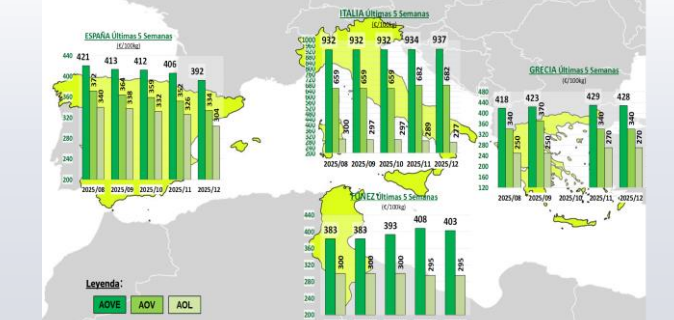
ESPAÑA Últimas 5 Semanas
(€/100kg)
440
400
360
320
280
240
200
421 372 340
413 364 338
412 359 332
406 352 326
392 334 304
2025/08 2025/09 2025/10 2025/11 2025/12

ITALIA Últimas 5 Semanas
(€/100kg)
1000
900
800
700
600
500
400
300
200
932 659 300
932 659 297
932 659 297
934 682 289
937 682 277
2025/08 2025/09 2025/10 2025/11 2025/12

GRECIA Últimas 5 Semanas
(€/100kg)
480
440
400
360
320
280
240
200
160
120
418 340 250
423 370 250
429 340 270
428 340 270
2025/08 2025/09 2025/10 2025/11 2025/12

TÚNEZ Últimas 5 Semanas
(€/100kg)
440
400
360
320
280
240
200
383 300
383 300
393 300
408 295
403 295

Leyenda:
AOVE AOV AOL